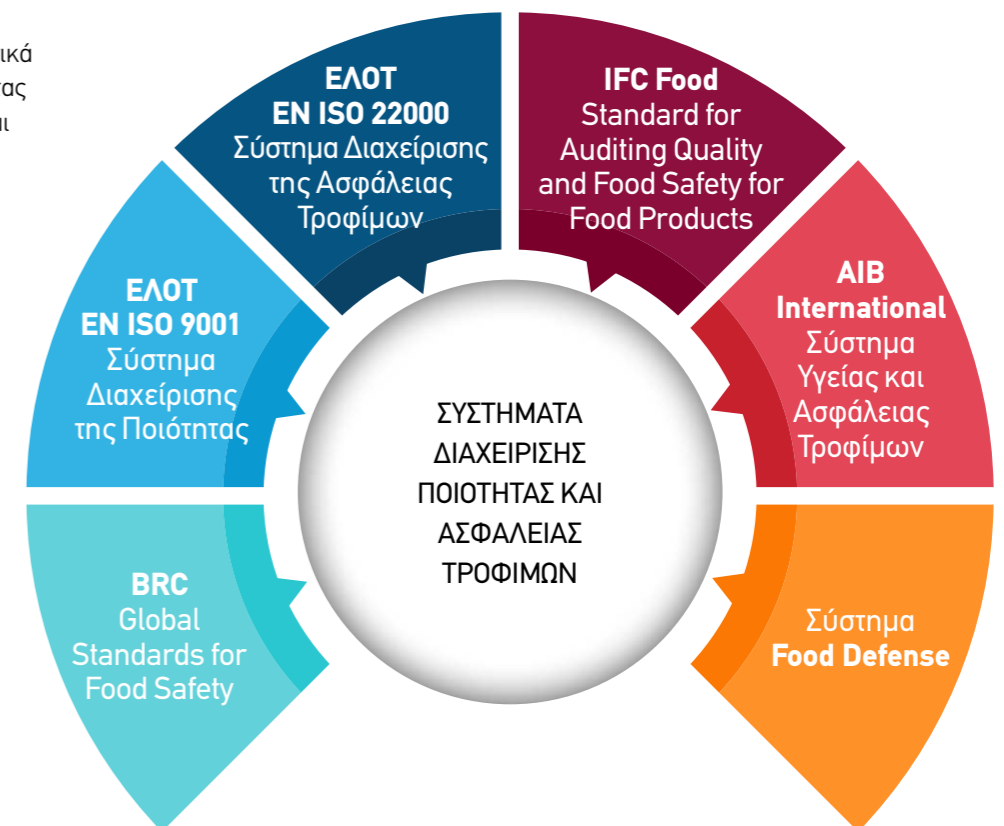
ικά
τας
ι

ΕΛΟΤ
EN ISO 22000
Σύστημα Διαχείρισης της Ασφάλειας Τροφίμων

IFC Food
Standard for Auditing Quality and Food Safety for Food Products

AIB International
Σύστημα Υγείας και Ασφάλειας Τροφίμων

Σύστημα
Food Defense

BRC
Global Standards for Food Safety

ΕΛΟΤ
EN ISO 9001
Σύστημα Διαχείρισης της Ποιότητας

ΣΥΣΤΗΜΑΤΑ ΔΙΑΧΕΙΡΙΣΗΣ ΠΟΙΟΤΗΤΑΣ ΚΑΙ ΑΣΦΑΛΕΙΑΣ ΤΡΟΦΙΜΩΝ